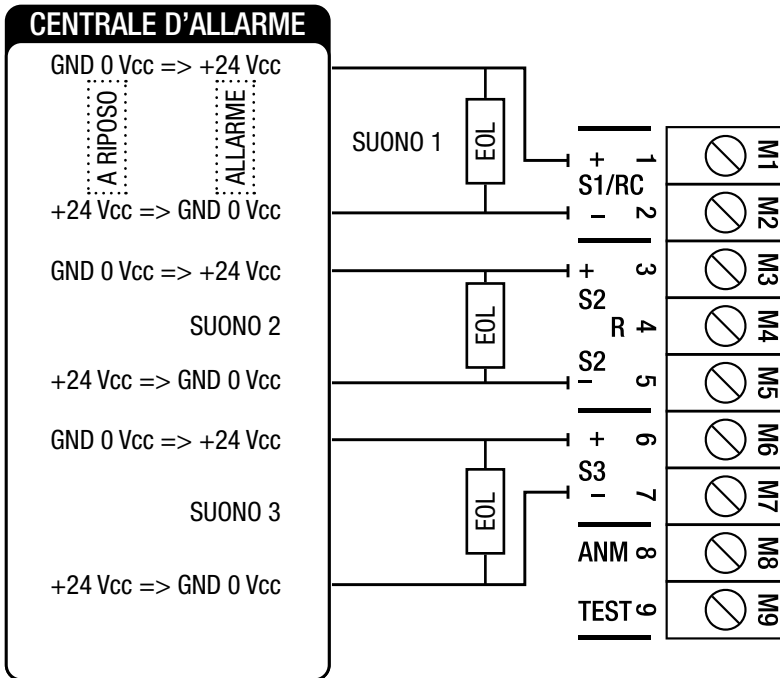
CENTRALE D'ALLARME

GND 0 Vcc => +24 Vcc

A RIPOSO

ALLARME

+24 Vcc => GND 0 Vcc

GND 0 Vcc => +24 Vcc

SUONO 2

+24 Vcc => GND 0 Vcc

GND 0 Vcc => +24 Vcc

SUONO 3

+24 Vcc => GND 0 Vcc

SUONO 1

EOL

EOL

EOL

+ 1
S1/RC
– 2

+ 3
S2
R 4
S2
– 5

+ 6
S3
– 7

ANM 8

TEST 9

M1
M2
M3
M4
M5
M6
M7
M8
M9